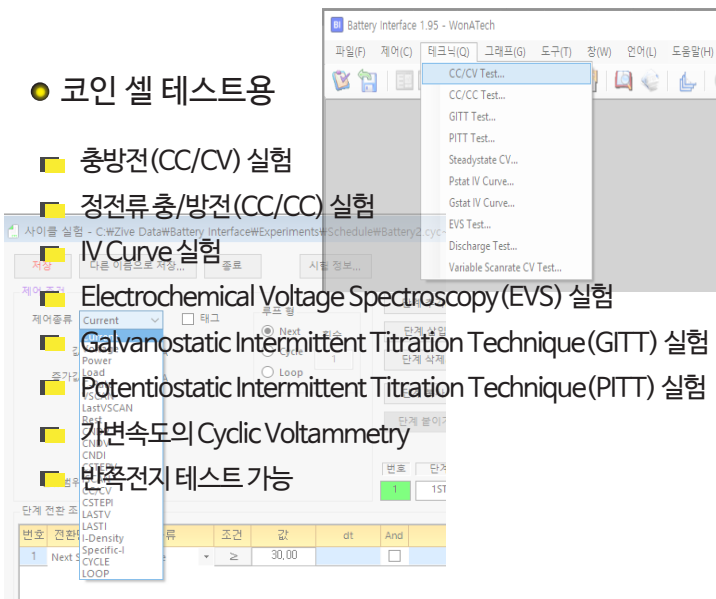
코인 셀 테스트용

충방전(CC/CV) 실험

정전류 충/방전(CC/CC) 실험

IV Curve 실험

Electrochemical Voltage Spectroscopy (EVS) 실험

Galvanostatic Intermittent Titration Technique (GITT) 실험

Potentiostatic Intermittent Titration Technique (PITT) 실험

가변속도의 Cyclic Voltammetry

반쪽전지 테스트 가능

Battery Interface 1.95 - WonATech

파일(F) 제어(C) 테크닉(Q) 그래프(G) 도구(T) 창(W) 언어(L) 도움말(H)

CC/CV Test...
CC/CC Test...
GITT Test...
PITT Test...
Steadystate CV...
Pstat IV Curve...
Gstat IV Curve...
EVS Test...
Discharge Test...
Variable Scanrate CV Test...

사이클 실험 - C:\Zive Data\Battery Interface\Experiments\Schedule\Battery2.cyc

저장 다른 이름으로 저장... 종료 시험 정보...

제어 조건

제어종류 Current 태그

루프 형 Next Cycle Loop 횟수 1

Power
Load
VSCAN
LastVSCAN
Rest
CNDV
CNDI
CCCV
CSTEPI
LASTV
LASTI
I-Density
Specific-I
CYCLE
LOOP

단계 삽입 단계 삭제 단계 붙이기

번호 단계
1 1ST

단계 전환 조

| 번호 | 전환 | 류 | 조건 | 값 | dt | And |
|---|---|---|---|---|---|---|
| 1 | Next S | | ≥ | 30,00 | | |